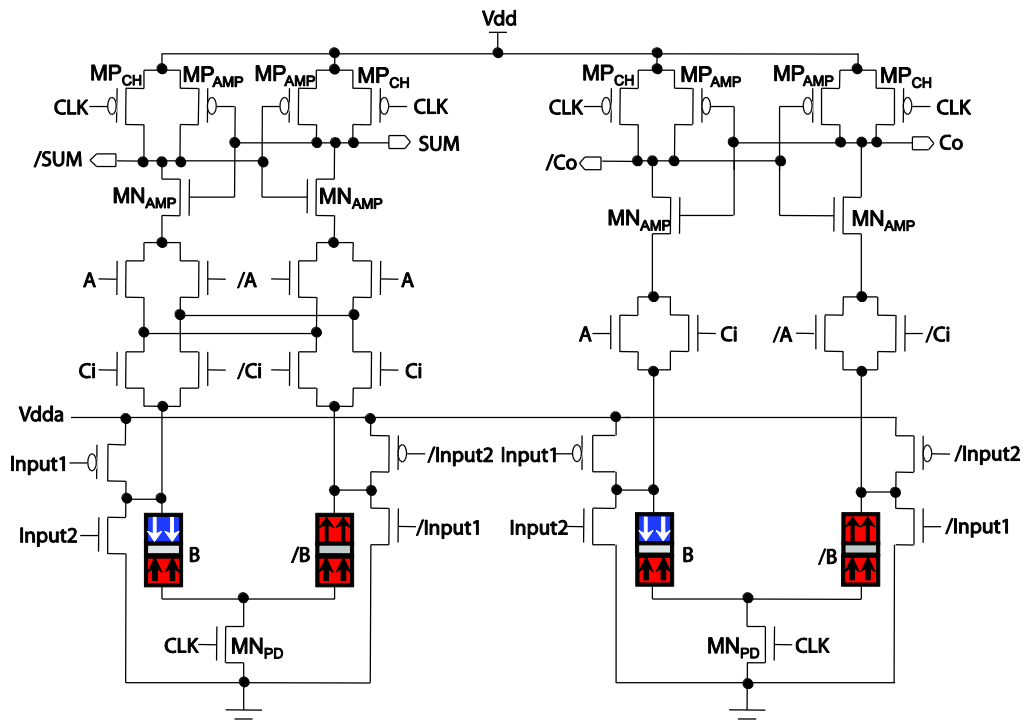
Vdd

$MP_{CH}$ $MP_{AMP}$ $MP_{AMP}$ $MP_{CH}$
CLK CLK
/SUM SUM
$MN_{AMP}$ $MN_{AMP}$
A /A A
Ci /Ci Ci
Vdda
Input1 /Input2
Input2 /Input1
B /B
CLK $MN_{PD}$

$MP_{CH}$ $MP_{AMP}$ $MP_{AMP}$ $MP_{CH}$
CLK CLK
/Co Co
$MN_{AMP}$ $MN_{AMP}$
A Ci /A /Ci
Input1 /Input2
Input2 /Input1
B /B
$MN_{PD}$ CLK